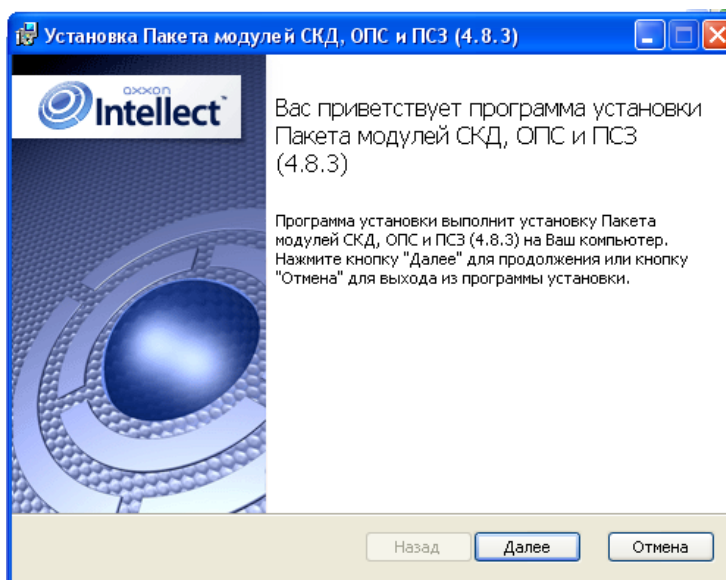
Установка Пакета модулей СКД, ОПС и ПСЗ (4.8.3)

axxon Intellect

Вас приветствует программа установки Пакета модулей СКД, ОПС и ПСЗ (4.8.3)

Программа установки выполнит установку Пакета модулей СКД, ОПС и ПСЗ (4.8.3) на Ваш компьютер. Нажмите кнопку "Далее" для продолжения или кнопку "Отмена" для выхода из программы установки.

Назад Далее Отмена